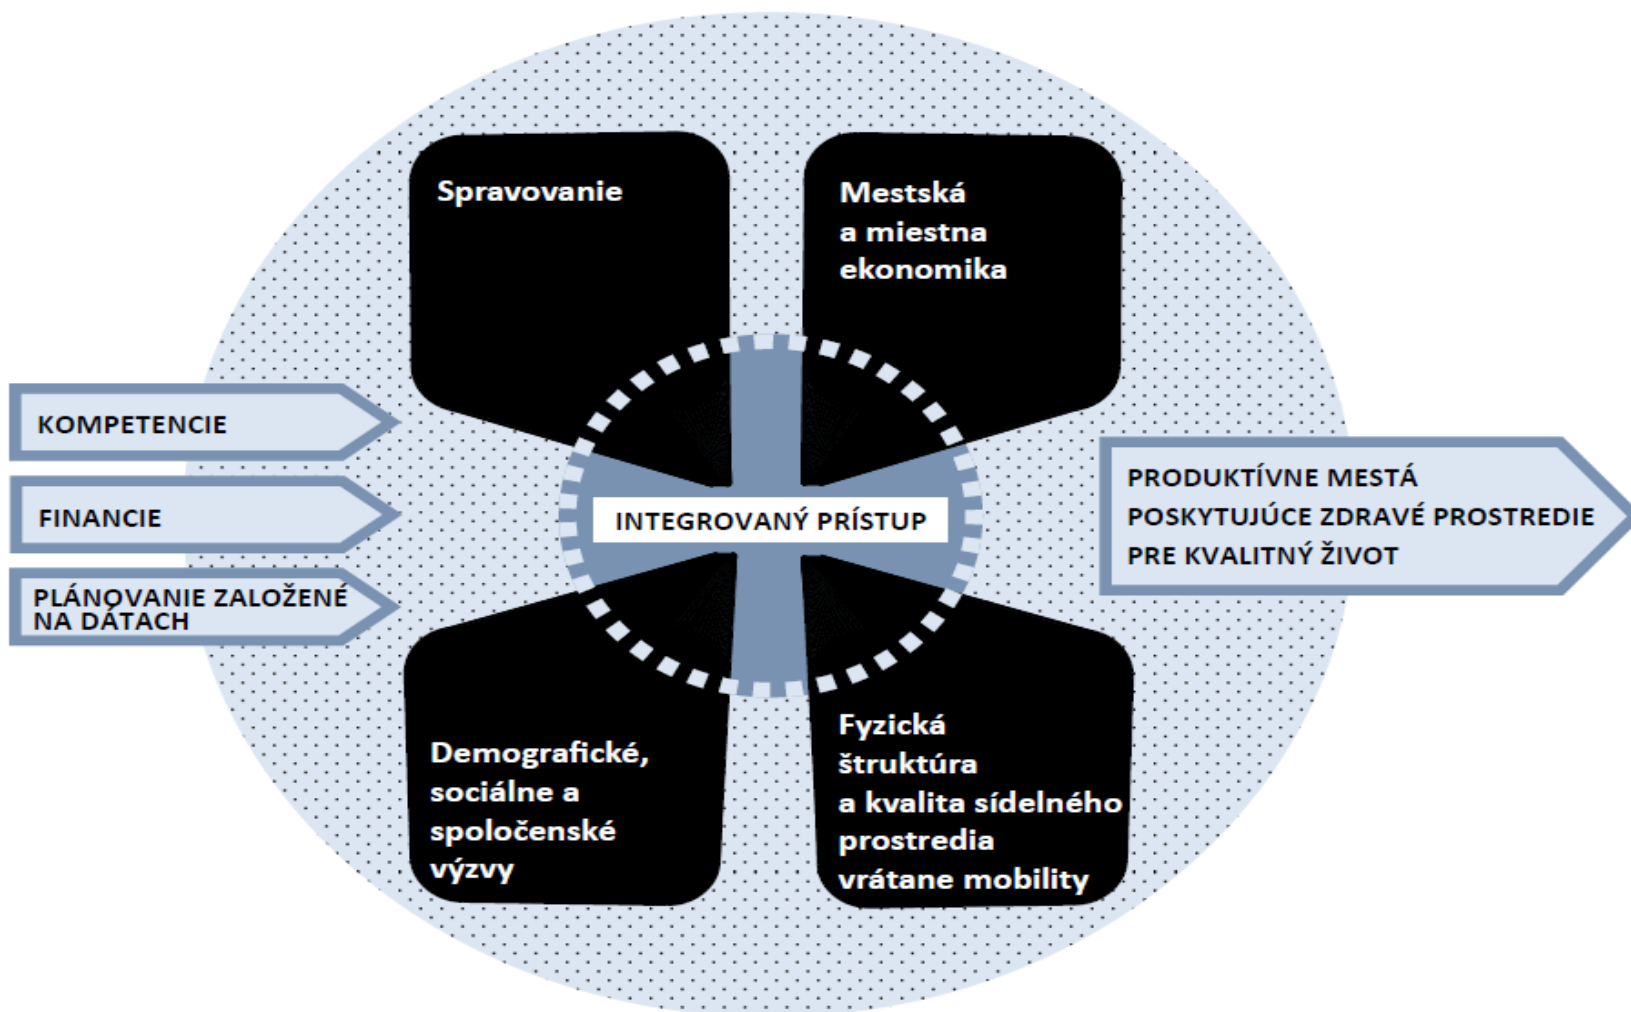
KOMPETENCIE

FINANCIE

PLÁNOVANIE ZALOŽENÉ NA DÁTACH

Spravovanie

Mestská a miestna ekonomika

INTEGROVANÝ PRÍSTUP

Demografické, sociálne a spoločenské výzvy

Fyzická štruktúra a kvalita sídelného prostredia vrátane mobility

PRODUKTÍVNE MESTÁ POSKYTUJÚCE ZDRAVÉ PROSTREDIE PRE KVALITNÝ ŽIVOT